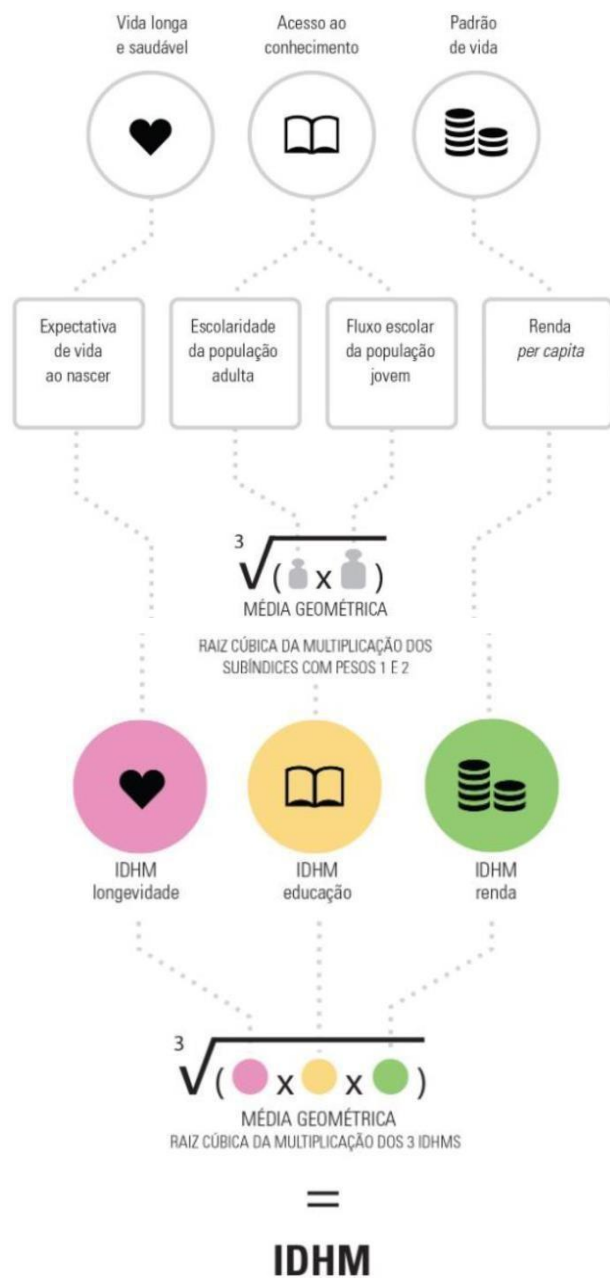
Vida longa e saudável

Acesso ao conhecimento

Padrão de vida

Expectativa de vida ao nascer

Escolaridade da população adulta

Fluxo escolar da população jovem

Renda *per capita*

$\sqrt[3]{( \ x \ )}$

MÉDIA GEOMÉTRICA

RAIZ CÚBICA DA MULTIPLICAÇÃO DOS SUBÍNDICES COM PESOS 1 E 2

IDHM longevidade

IDHM educação

IDHM renda

$\sqrt[3]{( \ x \ x \ )}$

MÉDIA GEOMÉTRICA

RAIZ CÚBICA DA MULTIPLICAÇÃO DOS 3 IDHMS

=

IDHM